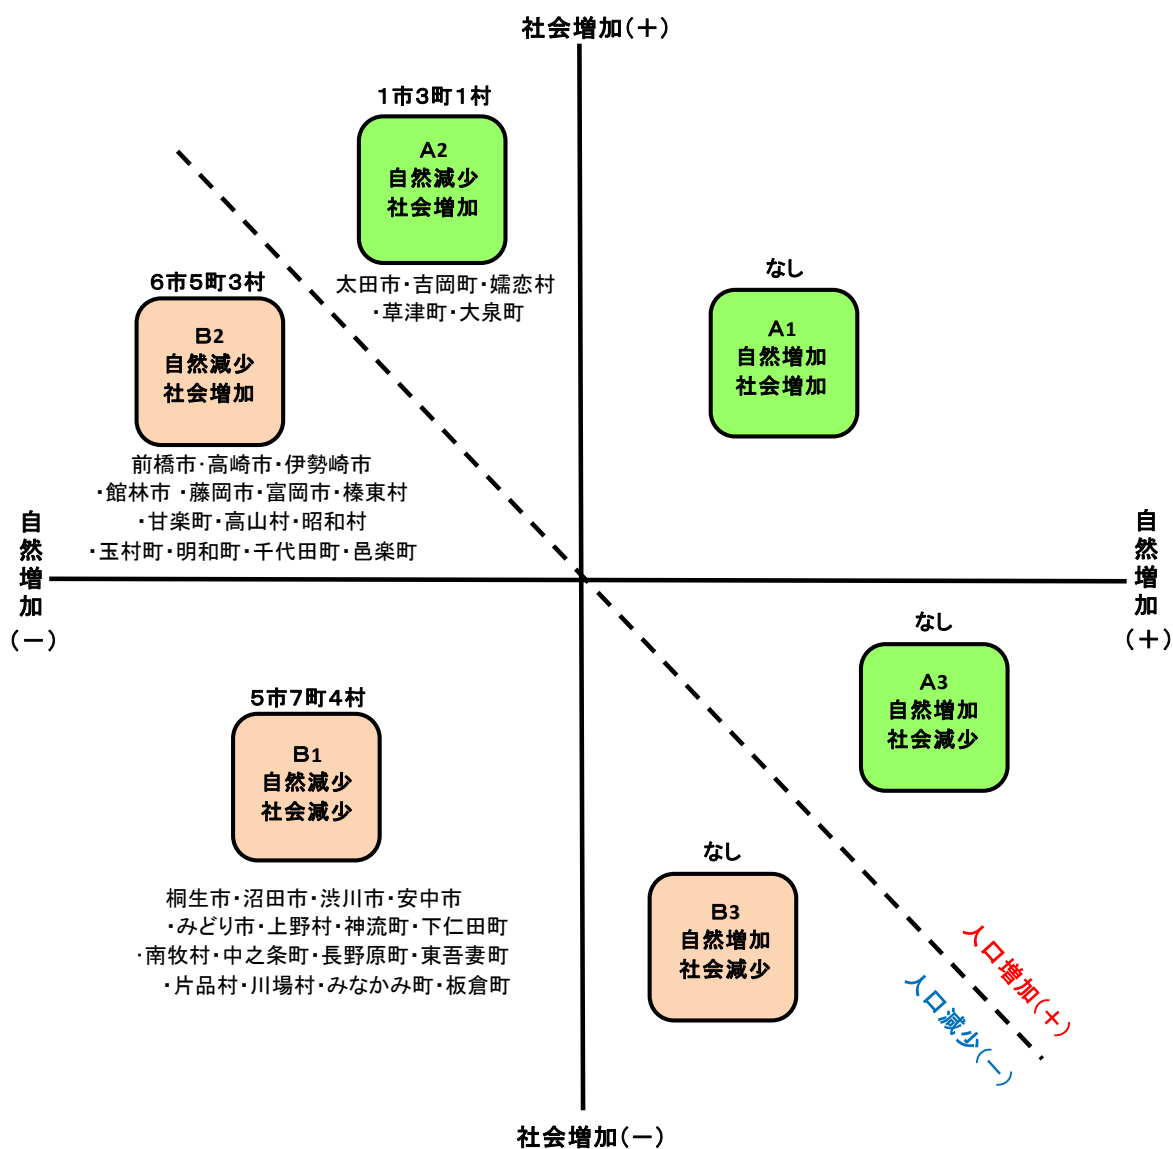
社会増加（＋）

1市3町1村

A2
自然減少
社会増加

太田市・吉岡町・嬬恋村・草津町・大泉町

なし

A1
自然増加
社会増加

6市5町3村

B2
自然減少
社会増加

前橋市・高崎市・伊勢崎市・館林市・藤岡市・富岡市・榛東村・甘楽町・高山村・昭和村・玉村町・明和町・千代田町・邑楽町

自然増加（－）

自然増加（＋）

なし

A3
自然増加
社会減少

5市7町4村

B1
自然減少
社会減少

桐生市・沼田市・渋川市・安中市・みどり市・上野村・神流町・下仁田町・南牧村・中之条町・長野原町・東吾妻町・片品村・川場村・みなかみ町・板倉町

なし

B3
自然増加
社会減少

人口増加（＋）
人口減少（－）

社会増加（－）